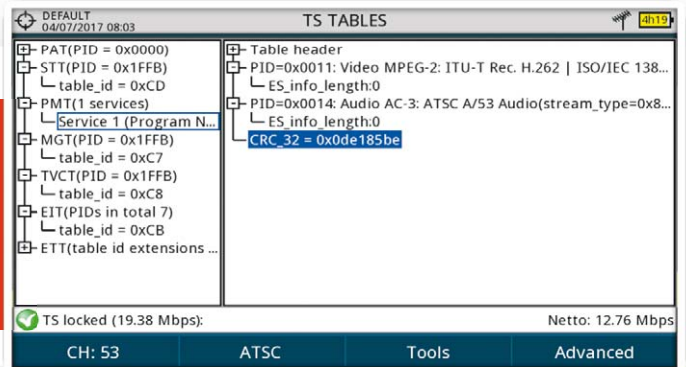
DEFAULT
04/07/2017 08:03

TS TABLES

4h19

PAT(PID = 0x0000)
STT(PID = 0x1FFB)
table_id = 0xCD
PMT(1 services)
Service 1 (Program N...
MGT(PID = 0x1FFB)
table_id = 0xC7
TVCT(PID = 0x1FFB)
table_id = 0xC8
EIT(PIDs in total 7)
table_id = 0xCB
ETT(table id extensions ...

Table header
PID=0x0011: Video MPEG-2: ITU-T Rec. H.262 | ISO/IEC 138...
ES_info_length:0
PID=0x0014: Audio AC-3: ATSC A/53 Audio(stream_type=0x8...
ES_info_length:0
CRC_32 = 0x0de185be

TS locked (19.38 Mbps):

Netto: 12.76 Mbps

CH: 53

ATSC

Tools

Advanced